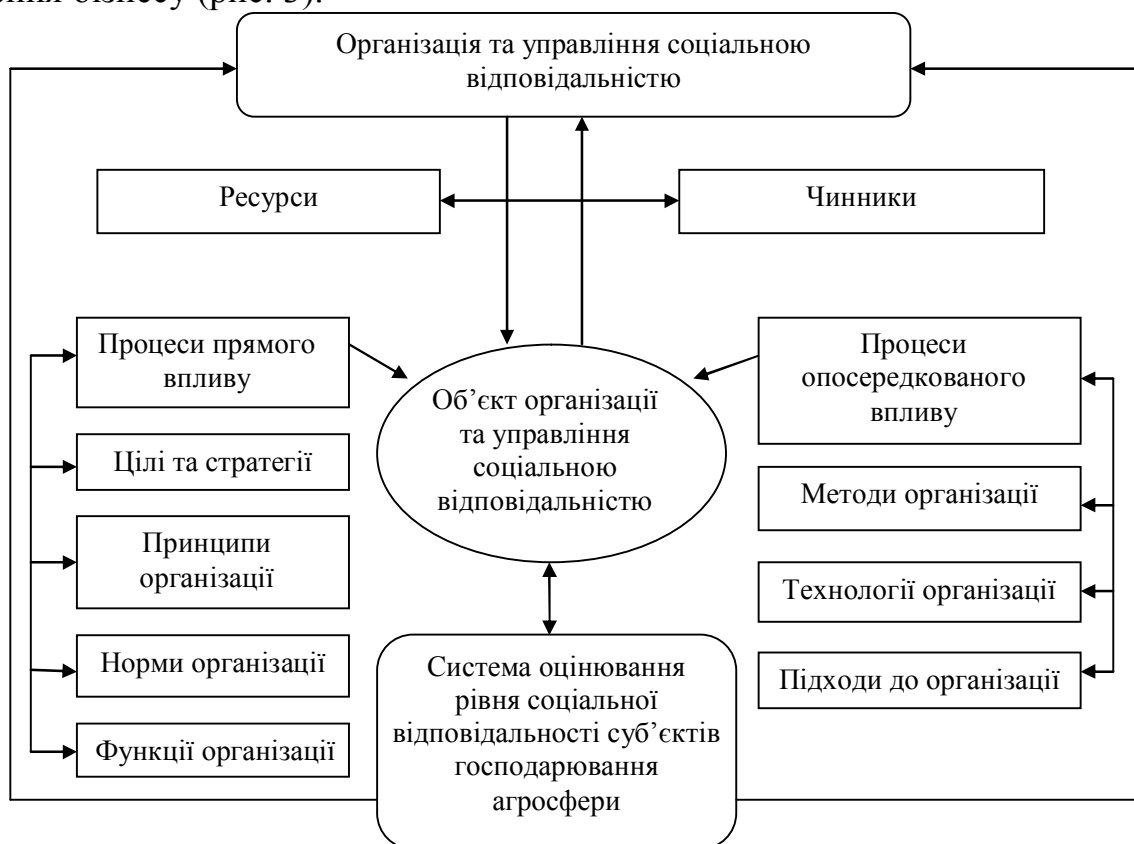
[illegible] бізнесу (рис. 3).

Організація та управління соціальною відповідальністю

Ресурси

Чинники

Процеси прямого впливу

Цілі та стратегії

Принципи організації

Норми організації

Функції організації

Об'єкт організації та управління соціальною відповідальністю

Процеси опосередкованого впливу

Методи організації

Технології організації

Підходи до організації

Система оцінювання рівня соціальної відповідальності суб'єктів господарювання агросфери